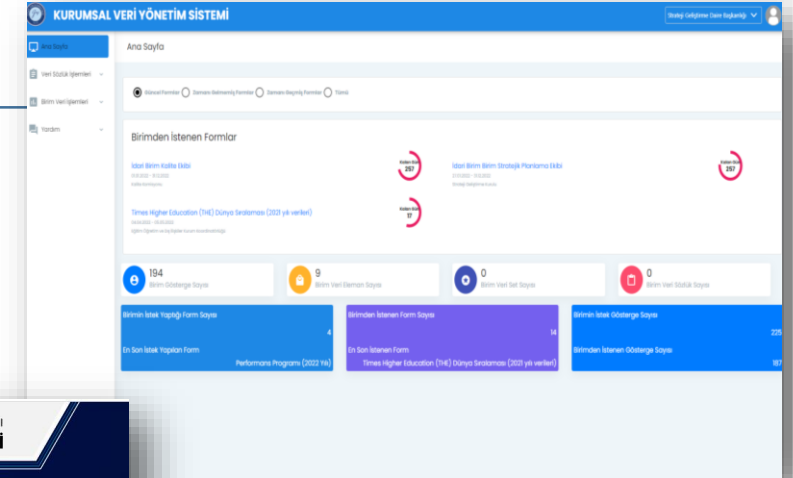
KURUMSAL VERİ YÖNETİM SİSTEMİ

Strateji Geliştirme Daire Başkanlığı

Ana Sayfa
Veri Sözlük İşlemleri
Birim Veri İşlemleri
Yardım

Ana Sayfa

Güncel Formlar   Zamanı Gelmemiş Formlar   Zamanı Geçmiş Formlar   Tümü

Birimden İstenen Formlar

İdari Birim Kalite Ekibi
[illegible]
257

İdari Birim Birim Stratejik Planlama Ekibi
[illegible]
257

Times Higher Education (THE) Dünya Sıralaması (2021 yılı verileri)
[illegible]
17

194
Birim Gösterge Sayısı

9
Birim Veri Eleman Sayısı

0
Birim Veri Set Sayısı

0
Birim Veri Sözlük Sayısı

Birimin İstek Yaptığı Form Sayısı
4
En Son İstek Yapılan Form
Performans Programı (2022 Yılı)

Birimden İstenen Form Sayısı
14
En Son İstenen Form
Times Higher Education (THE) Dünya Sıralaması (2021 yılı verileri)

Birimin İstek Gösterge Sayısı
225
Birimden İstenen Gösterge Sayısı
187

i